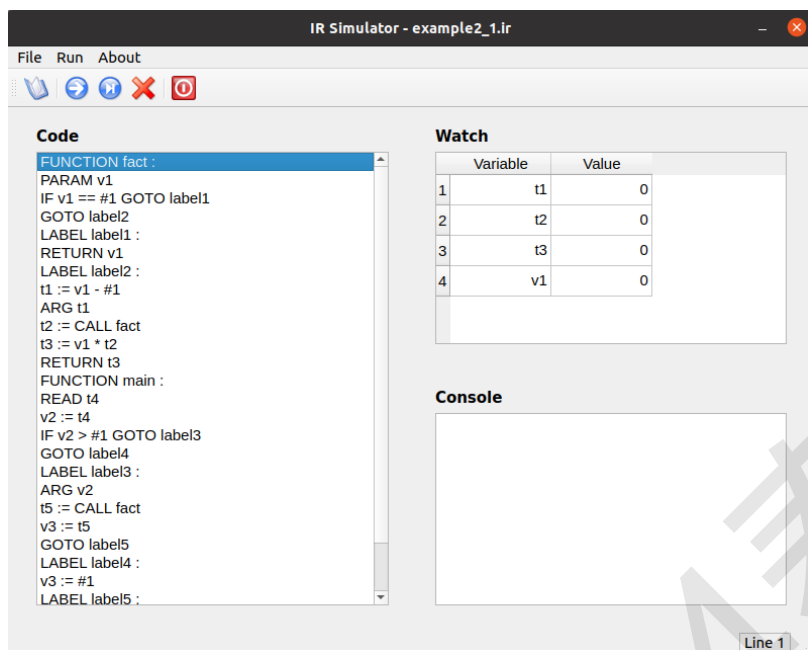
IR Simulator - example2_1.ir

File Run About

Code

FUNCTION fact :
PARAM v1
IF v1 == #1 GOTO label1
GOTO label2
LABEL label1 :
RETURN v1
LABEL label2 :
t1 := v1 - #1
ARG t1
t2 := CALL fact
t3 := v1 * t2
RETURN t3
FUNCTION main :
READ t4
v2 := t4
IF v2 > #1 GOTO label3
GOTO label4
LABEL label3 :
ARG v2
t5 := CALL fact
v3 := t5
GOTO label5
LABEL label4 :
v3 := #1
LABEL label5 :

Watch

| | Variable | Value |
|---|---|---|
| 1 | t1 | 0 |
| 2 | t2 | 0 |
| 3 | t3 | 0 |
| 4 | v1 | 0 |

Console

Line 1